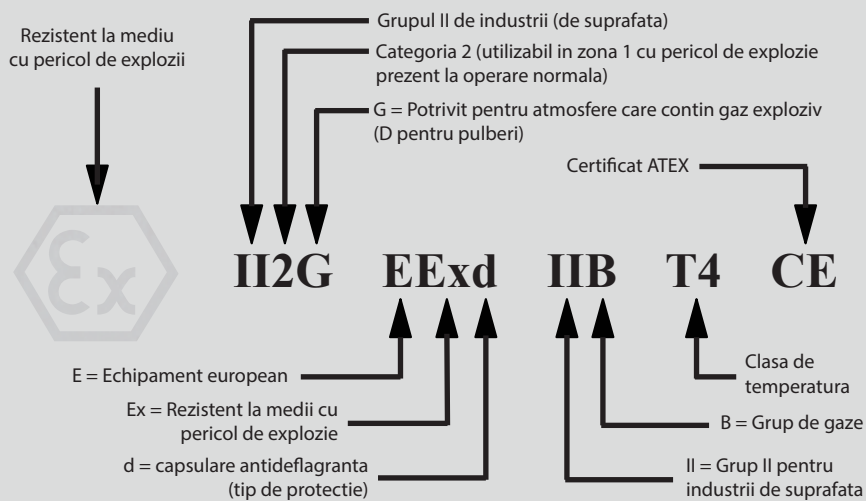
Rezistent la mediu cu pericol de explozii

Grupul II de industrii (de suprafata)

Categoria 2 (utilizabil in zona 1 cu pericol de explozie prezent la operare normala)

G = Potrivit pentru atmosfere care contin gaz exploziv (D pentru pulberi)

Certificat ATEX

Ex

II2G EExd IIB T4 CE

E = Echipament european

Ex = Rezistent la medii cu pericol de explozie

d = capsulare antideflagranta (tip de protectie)

Clasa de temperatura

B = Grup de gaze

II = Grup II pentru industrii de suprafata